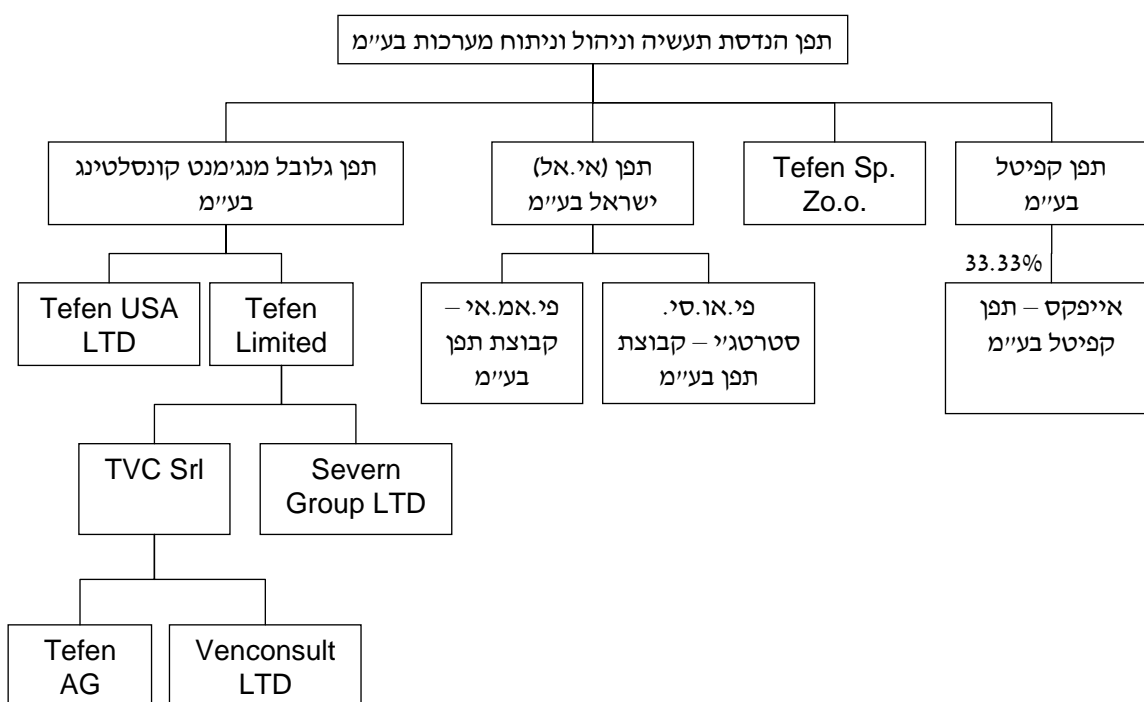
תפן הנדסת תעשיה וניהול וניתוח מערכות בע״מ

תפן גלובל מנג׳מנט קונסלטינג בע״מ

תפן (אי.אל) ישראל בע״מ

Tefen Sp. Zo.o.

תפן קפיטל בע״מ

33.33%

Tefen USA LTD

Tefen Limited

פי.אמ.אי – קבוצת תפן בע״מ

פי.או.סי. סטרטג׳י – קבוצת תפן בע״מ

אייפקס – תפן קפיטל בע״מ

TVC Srl

Severn Group LTD

Tefen AG

Venconsult LTD